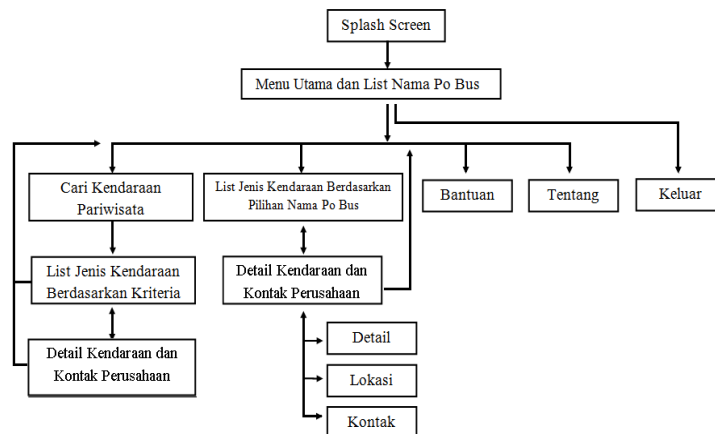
Splash Screen

Menu Utama dan List Nama Po Bus

Cari Kendaraan Pariwisata

List Jenis Kendaraan Berdasarkan Pilihan Nama Po Bus

Bantuan

Tentang

Keluar

List Jenis Kendaraan Berdasarkan Kriteria

Detail Kendaraan dan Kontak Perusahaan

Detail Kendaraan dan Kontak Perusahaan

Detail

Lokasi

Kontak